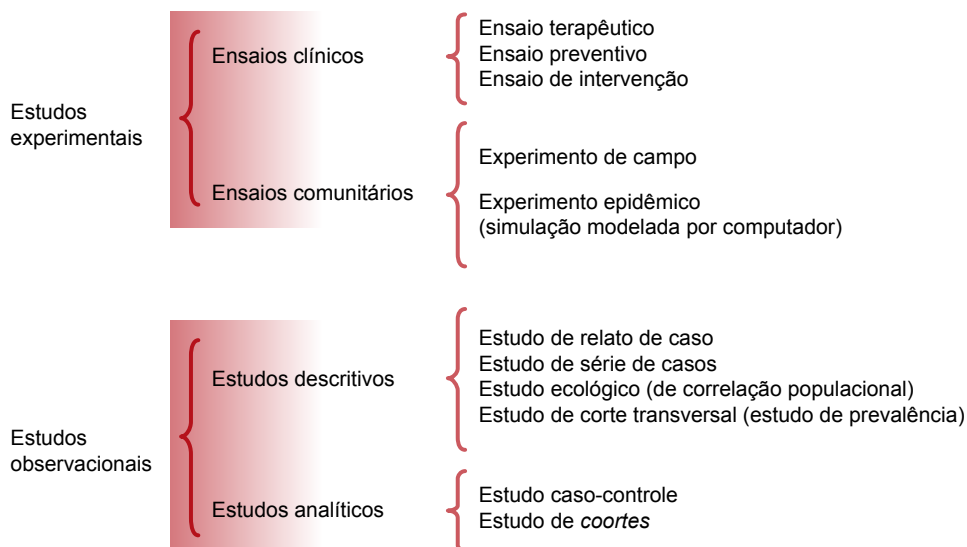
Estudos experimentais

Ensaios clínicos

Ensaio terapêutico
Ensaio preventivo
Ensaio de intervenção

Ensaios comunitários

Experimento de campo

Experimento epidêmico (simulação modelada por computador)

Estudos observacionais

Estudos descritivos

Estudo de relato de caso
Estudo de série de casos
Estudo ecológico (de correlação populacional)
Estudo de corte transversal (estudo de prevalência)

Estudos analíticos

Estudo caso-controle
Estudo de *coortes*